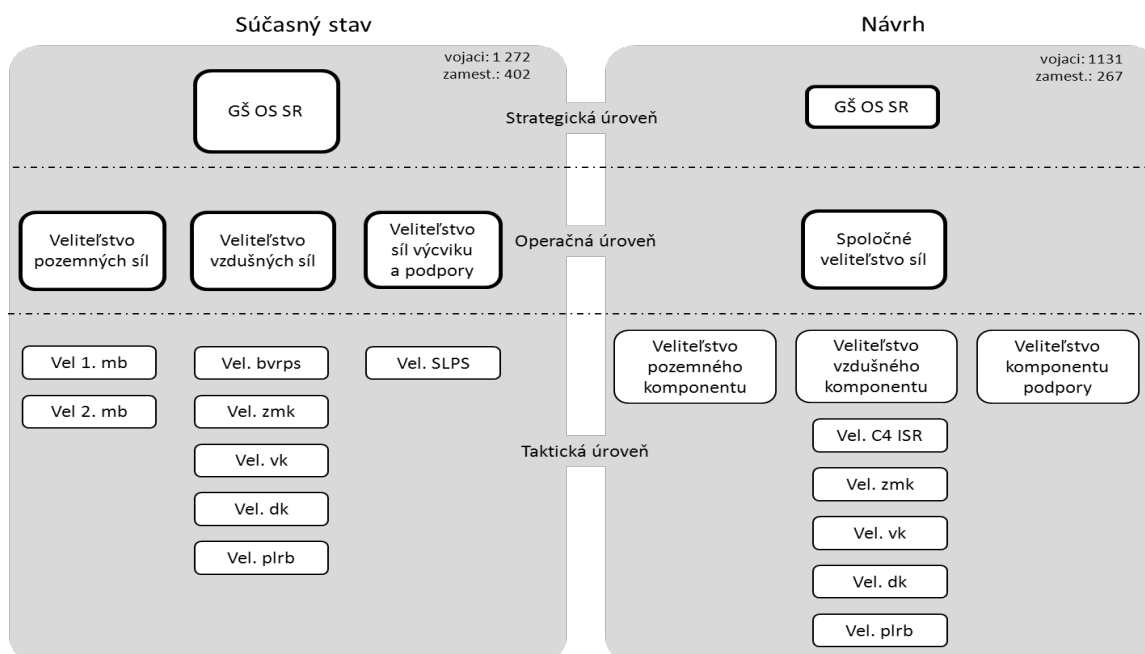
Súčasný stav

Návrh

vojaci: 1 272
zamest.: 402

GŠ OS SR

Strategická úroveň

vojaci: 1131
zamest.: 267

GŠ OS SR

Veliteľstvo pozemných síl

Veliteľstvo vzdušných síl

Veliteľstvo síl výcviku a podpory

Operačná úroveň

Spoločné veliteľstvo síl

Vel 1. mb

Vel 2. mb

Vel. bvrps

Vel. zmk

Vel. vk

Vel. dk

Vel. plrb

Vel. SLPS

Taktická úroveň

Veliteľstvo pozemného komponentu

Veliteľstvo vzdušného komponentu

Veliteľstvo komponentu podpory

Vel. C4 ISR

Vel. zmk

Vel. vk

Vel. dk

Vel. plrb